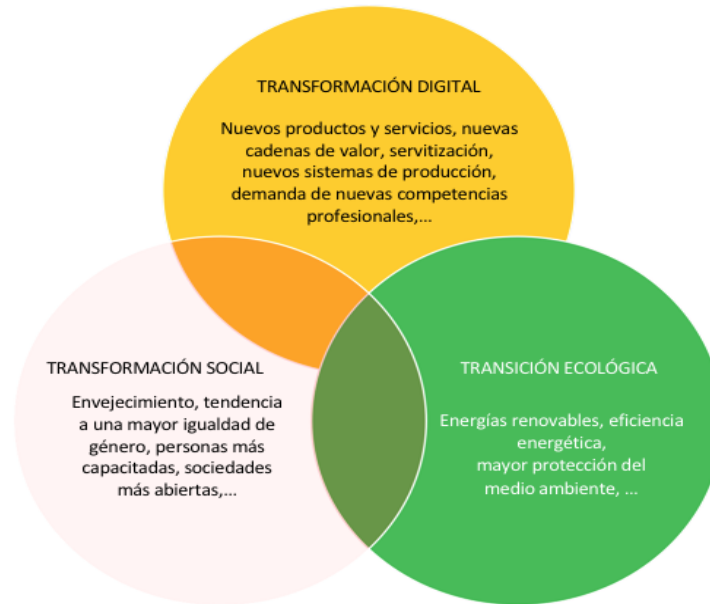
TRANSFORMACIÓN DIGITAL

Nuevos productos y servicios, nuevas cadenas de valor, servitización, nuevos sistemas de producción, demanda de nuevas competencias profesionales,...

TRANSFORMACIÓN SOCIAL

Envejecimiento, tendencia a una mayor igualdad de género, personas más capacitadas, sociedades más abiertas,...

TRANSICIÓN ECOLÓGICA

Energías renovables, eficiencia energética, mayor protección del medio ambiente, ...